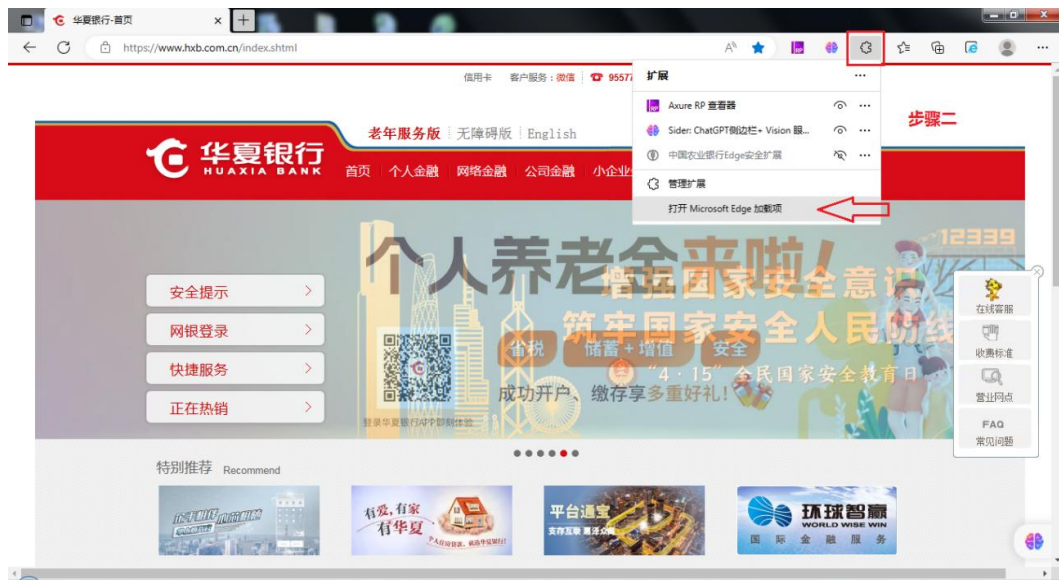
华夏银行-首页

https://www.hxb.com.cn/index.shtml

信用卡 客户服务：微信 95577

扩展

Axure RP 查看器

Sider: ChatGPT侧边栏+ Vision 眼...

中国农业银行Edge安全扩展

管理扩展

打开 Microsoft Edge 加载项

步骤二

华夏银行
HUAXIA BANK

老年服务版 | 无障碍版 | English

首页 个人金融 网络金融 公司金融 小企业

个人养老金来啦！

增强国家安全意识
筑牢国家安全人民防线

12339

省税 储蓄+增值 安全

"4·15"全民国家安全教育日

成功开户、缴存享多重好礼！

登录华夏银行APP即刻体验

安全提示 >

网银登录 >

快捷服务 >

正在热销 >

在线客服

收费标准

营业网点

FAQ
常见问题

特别推荐 Recommend

有爱，有家 有华夏

平台通宝

环球智赢
WORLD WISE WIN
国 际 金 融 服 务